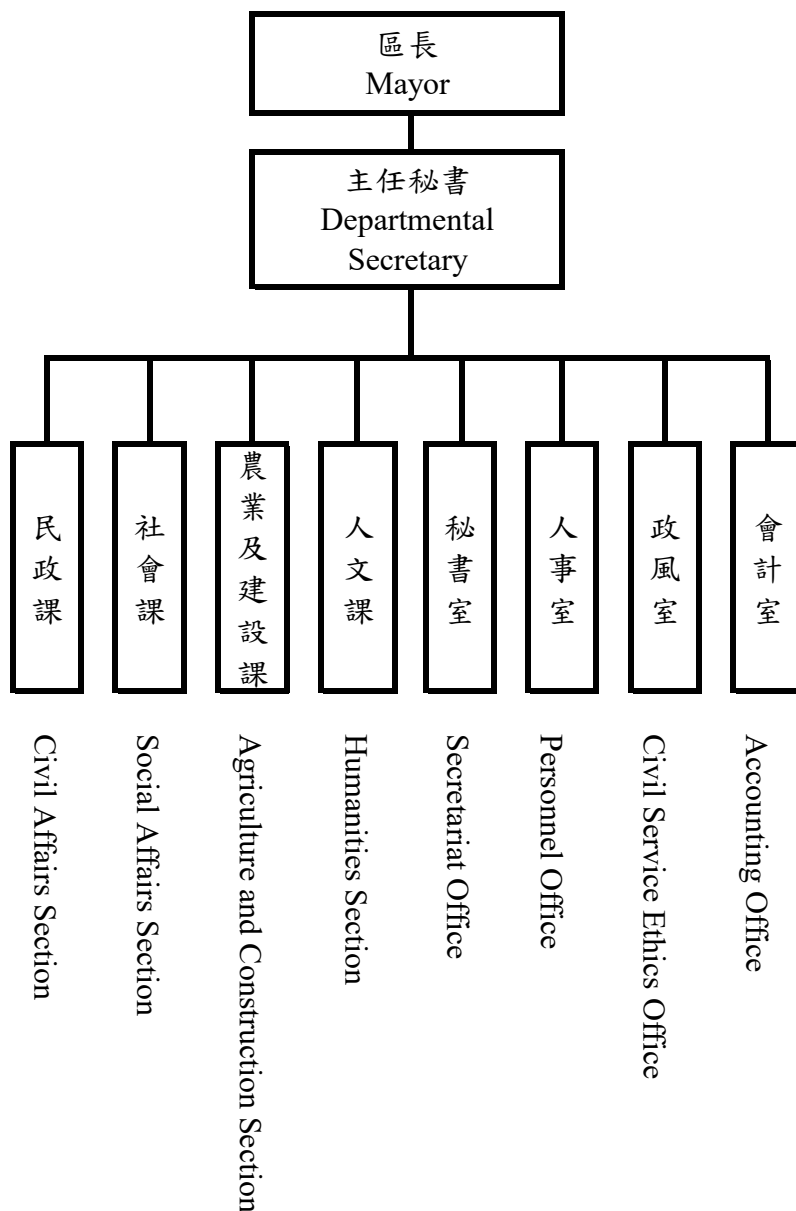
區長
Mayor

主任秘書
Departmental Secretary

民政課

社會課

農業及建設課

人文課

秘書室

人事室

政風室

會計室

Civil Affairs Section

Social Affairs Section

Agriculture and Construction Section

Humanities Section

Secretariat Office

Personnel Office

Civil Service Ethics Office

Accounting Office